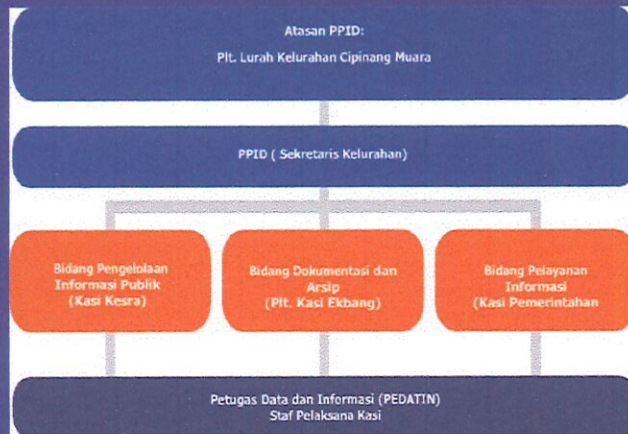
Atasan PPID:
Plt. Lurah Kelurahan Cipinang Muara

PPID ( Sekretaris Kelurahan)

Bidang Pengelolaan Informasi Publik (Kasi Kesra)

Bidang Dokumentasi dan Arsip (Plt. Kasi Ekbang)

Bidang Pelayanan Informasi (Kasi Pemerintahan

Petugas Data dan Informasi (PEDATIN)
Staf Pelaksana Kasi